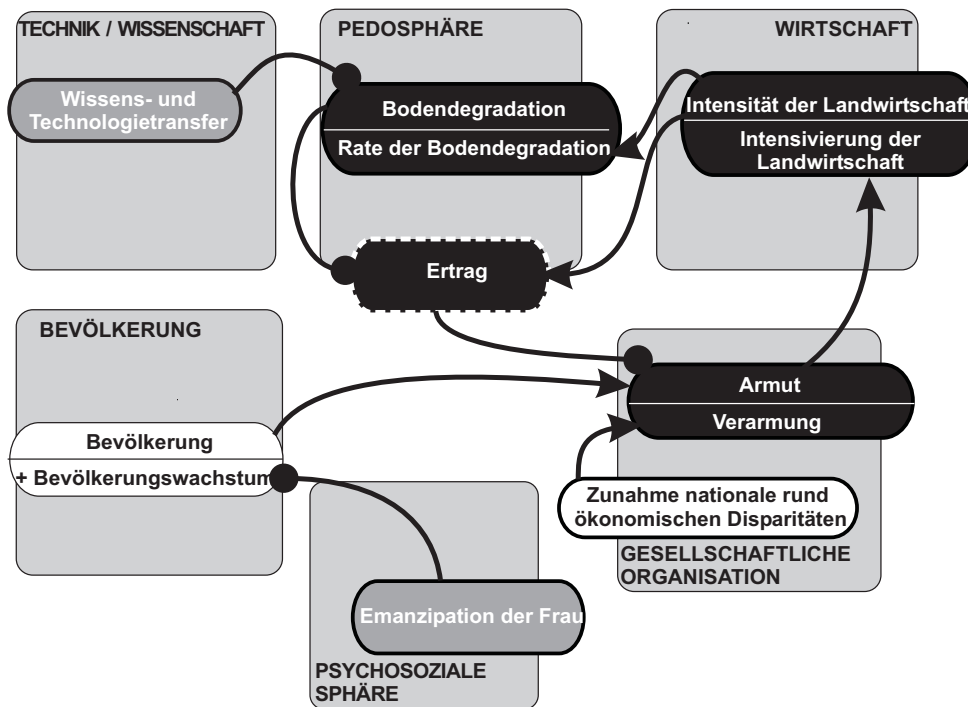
TECHNIK / WISSENSCHAFT

Wissens- und Technologietransfer

PEDOSPHÄRE

Bodendegradation

Rate der Bodendegradation

Ertrag

WIRTSCHAFT

Intensität der Landwirtschaft

Intensivierung der Landwirtschaft

BEVÖLKERUNG

Bevölkerung

+ Bevölkerungswachstum

Armut

Verarmung

Zunahme nationale rund ökonomischen Disparitäten

GESELLSCHAFTLICHE ORGANISATION

Emanzipation der Frau

PSYCHOSOZIALE SPHÄRE